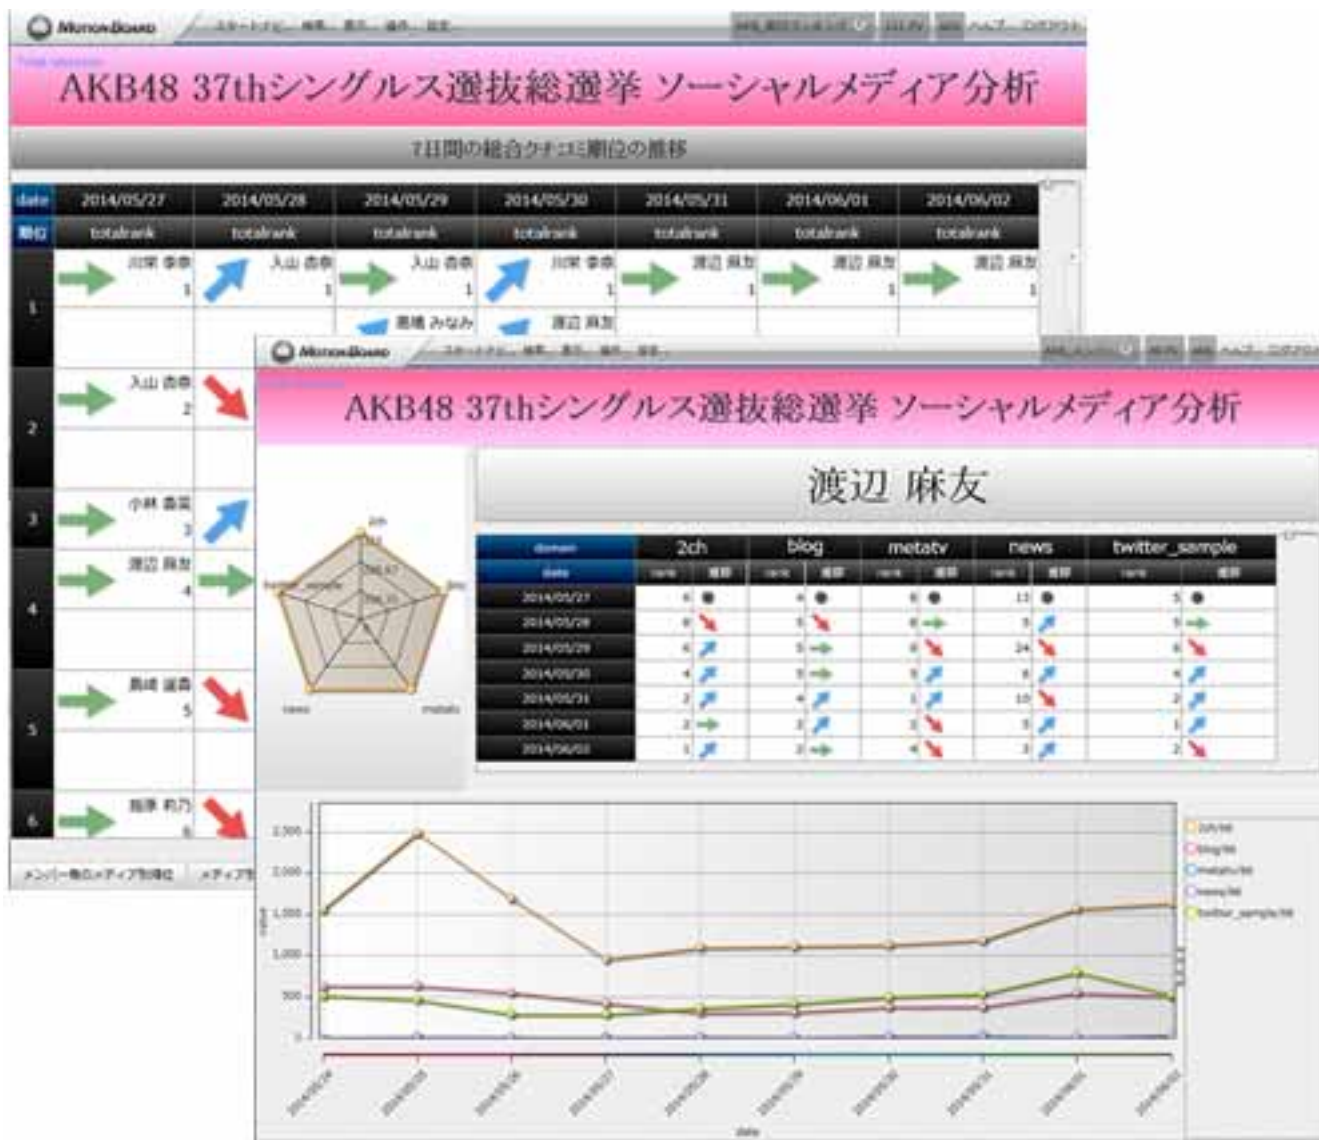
MotionBoard
AKB48 37thシングルス選抜総選挙 ソーシャルメディア分析
7日間の総合クチコミ順位の推移

| date | 2014/05/27 | 2014/05/28 | 2014/05/29 | 2014/05/30 | 2014/05/31 | 2014/06/01 | 2014/06/02 |
|---|---|---|---|---|---|---|---|
| 順位 | totalrank | totalrank | totalrank | totalrank | totalrank | totalrank | totalrank |
| 1 | 川栄 李奈 1 | 入山 杏奈 1 | 入山 杏奈 1 | 川栄 李奈 1 | 渡辺 麻友 1 | 渡辺 麻友 1 | 渡辺 麻友 1 |
| | | | 高橋 みなみ | 渡辺 麻友 | | | |
| 2 | 入山 杏奈 2 | | | | | | |
| 3 | 小林 香菜 3 | | | | | | |
| 4 | 渡辺 麻友 4 | | | | | | |
| 5 | 島崎 遥香 5 | | | | | | |
| 6 | 指原 莉乃 6 | | | | | | |

メンバー毎のメディア別順位

MotionBoard
AKB48 37thシングルス選抜総選挙 ソーシャルメディア分析
渡辺 麻友

2ch
blog
metatv
news
twitter_sample

| domain | 2ch | | blog | | metatv | | news | | twitter_sample | |
|---|---|---|---|---|---|---|---|---|---|---|
| date | rank | 推移 | rank | 推移 | rank | 推移 | rank | 推移 | rank | 推移 |
| 2014/05/27 | 6 | | 4 | | 6 | | 13 | | 5 | |
| 2014/05/28 | 9 | | 5 | | 6 | | 5 | | 5 | |
| 2014/05/29 | 6 | | 5 | | 8 | | 24 | | 6 | |
| 2014/05/30 | 4 | | 5 | | 5 | | 8 | | 4 | |
| 2014/05/31 | 2 | | 4 | | 1 | | 10 | | 2 | |
| 2014/06/01 | 2 | | 3 | | 3 | | 5 | | 1 | |
| 2014/06/02 | 1 | | 3 | | 4 | | 3 | | 2 | |

2,500
2,000
1,500
1,000
500
0
2ch/hit
blog/hit
metatv/hit
news/hit
twitter_sample/hit
date